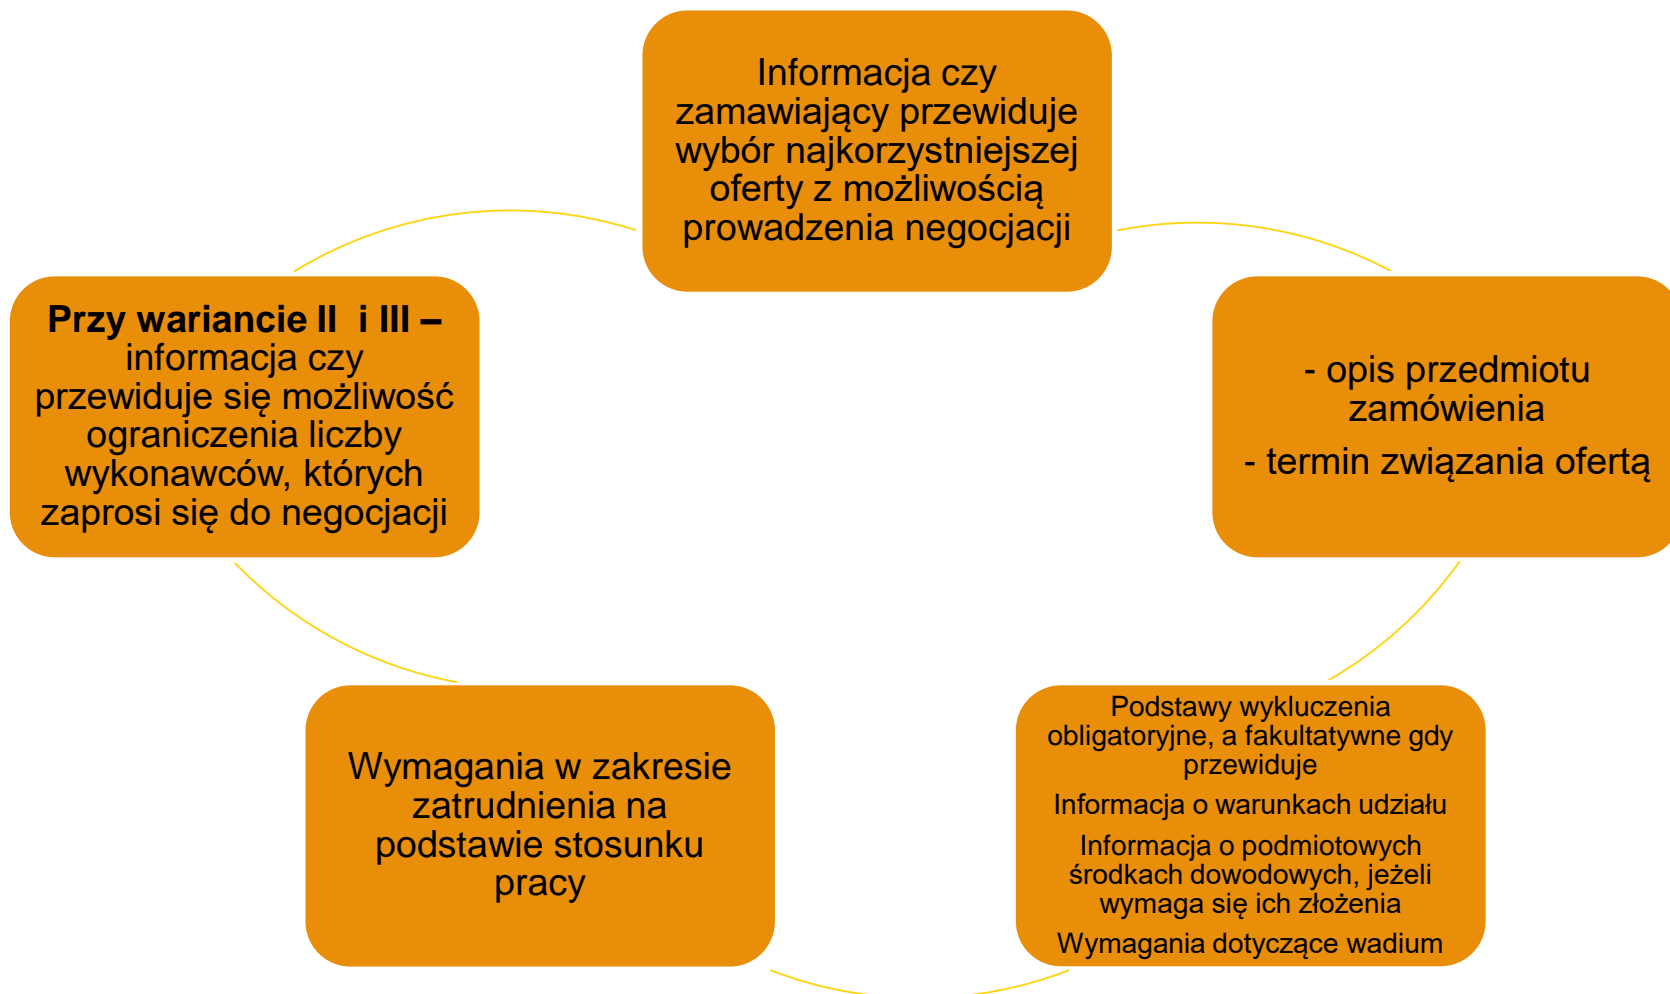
Informacja czy zamawiający przewiduje wybór najkorzystniejszej oferty z możliwością prowadzenia negocjacji

- opis przedmiotu zamówienia

- termin związania ofertą

Podstawy wykluczenia obligatoryjne, a fakultatywne gdy przewiduje

Informacja o warunkach udziału

Informacja o podmiotowych środkach dowodowych, jeżeli wymaga się ich złożenia

Wymagania dotyczące wadium

Wymagania w zakresie zatrudnienia na podstawie stosunku pracy

**Przy wariancie II i III –** informacja czy przewiduje się możliwość ograniczenia liczby wykonawców, których zaprosi się do negocjacji